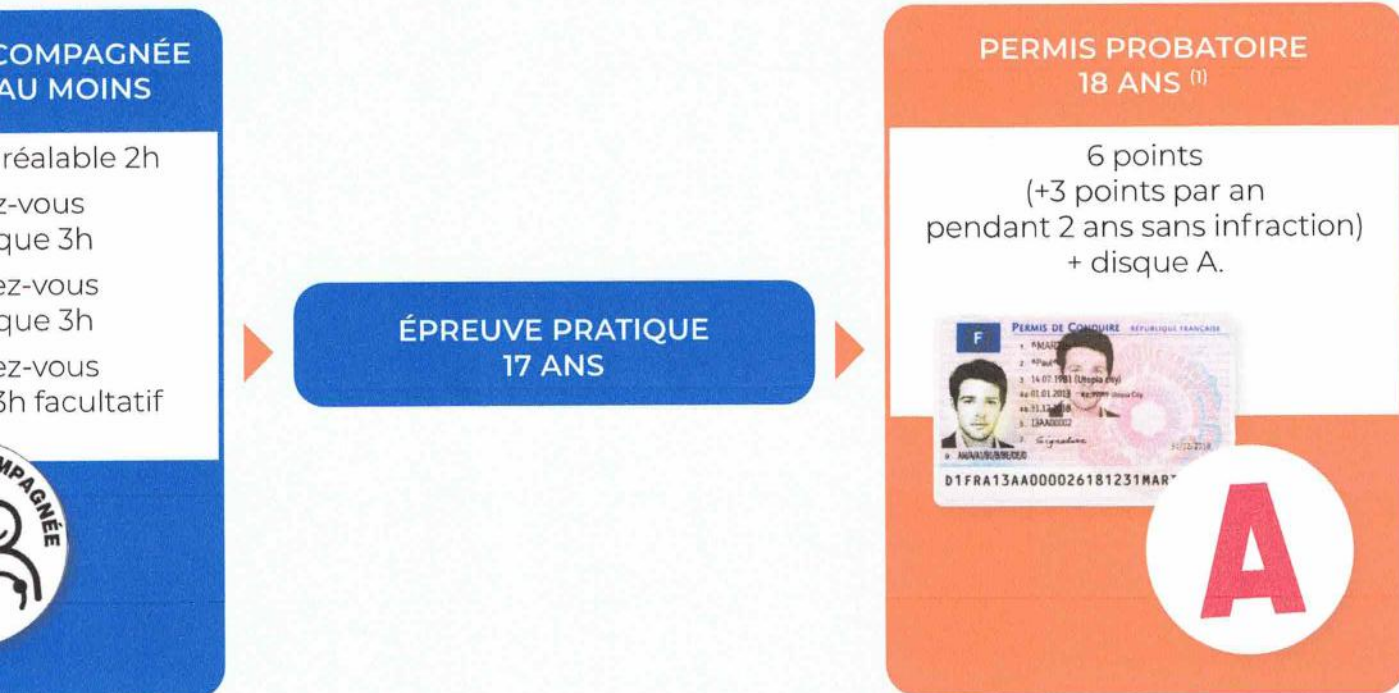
COMPAGNÉE
AU MOINS

réalable 2h

z-vous
que 3h

ez-vous
que 3h

ez-vous
3h facultatif

MPAGNÉE

ÉPREUVE PRATIQUE
17 ANS

PERMIS PROBATOIRE
18 ANS $^{(1)}$

6 points
(+3 points par an
pendant 2 ans sans infraction)
+ disque A.

F

PERMIS DE CONDUIRE RÉPUBLIQUE FRANÇAISE

1. MART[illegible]

2. Paul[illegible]

3. 14.07.1981 (Utopia City)

4a. 01.01.2018 4c. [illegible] Utopia City

4b. 31.12.2018

5. 13AA00002

7. Signature

9. AM/A1/A2/A/B1/B/BE

31.12.2018

D1FRA13AA000026181231MART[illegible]

A